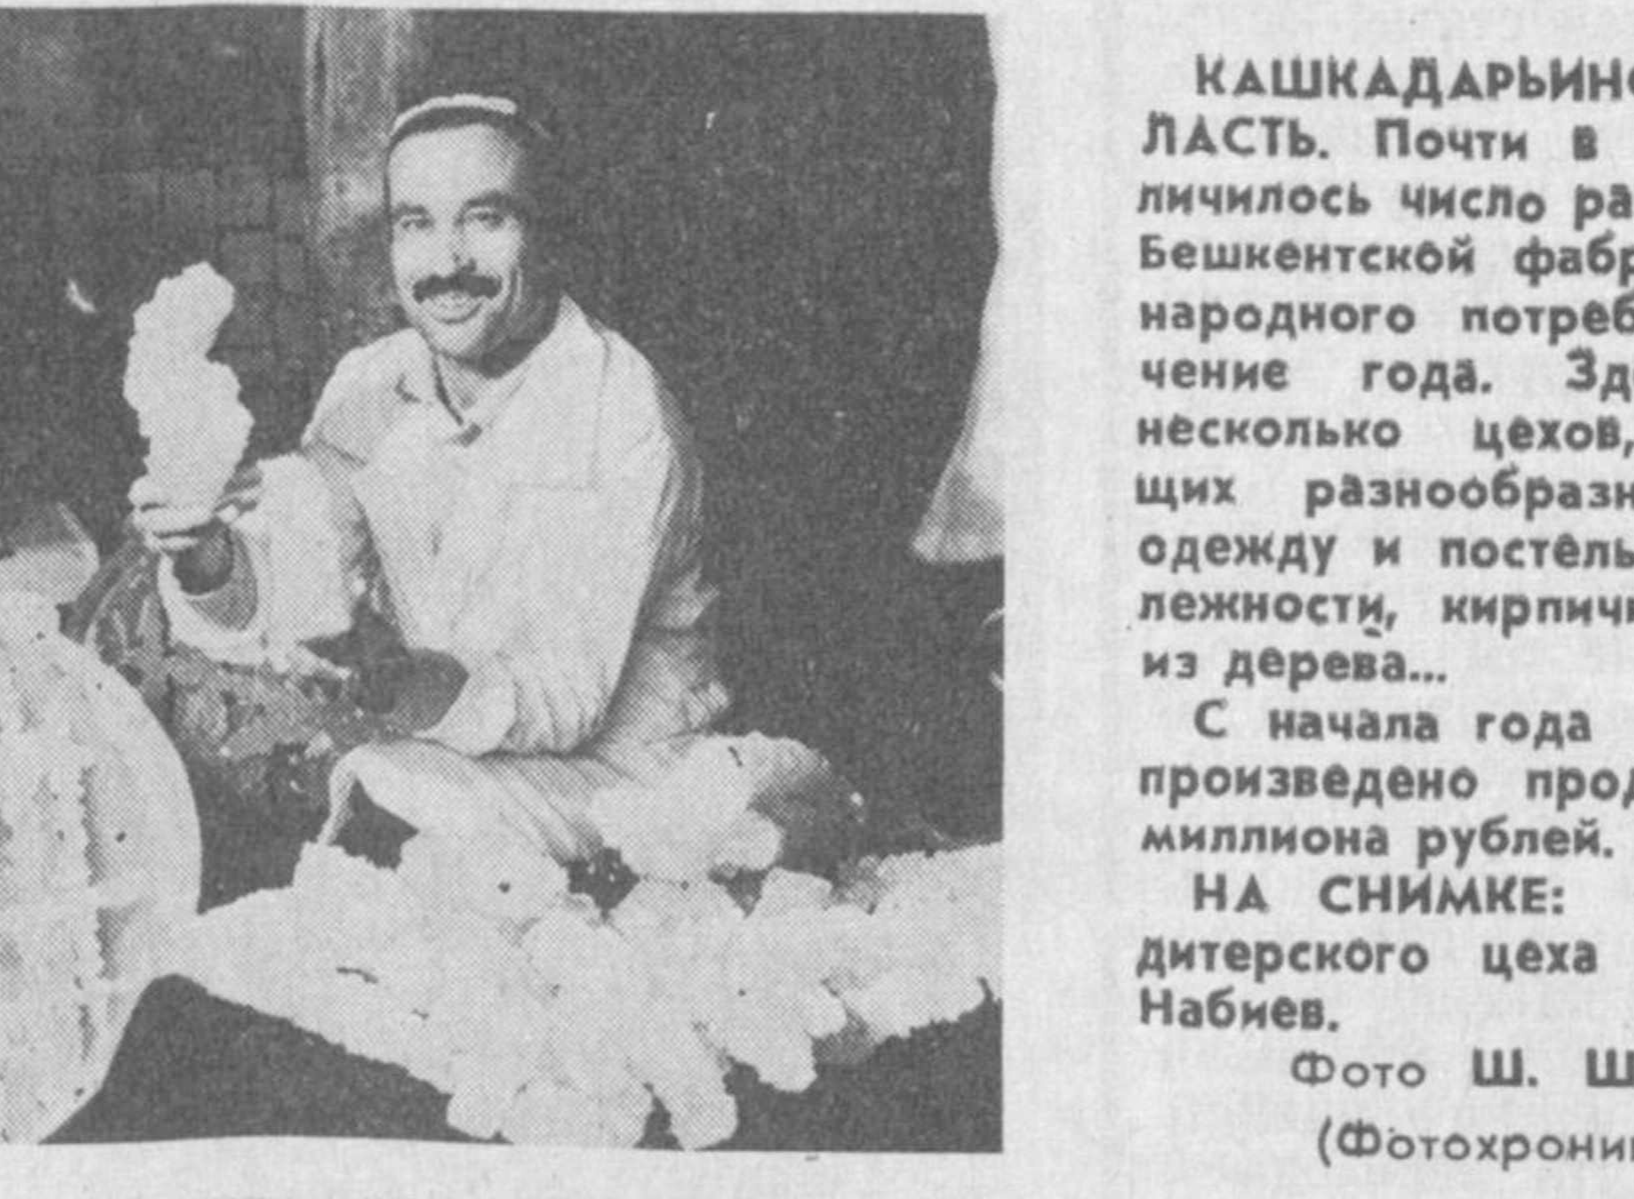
КАШКАДАРЬИНС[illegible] ЛАСТЬ. Почти в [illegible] личилось число ра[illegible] Бешкентской фабр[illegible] народного потреб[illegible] чение года. Зд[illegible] несколько цехов, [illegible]щих разнообразн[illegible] одежду и постель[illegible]лежности, кирпич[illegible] из дерева...

С начала года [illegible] произведено прод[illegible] миллиона рублей. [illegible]

НА СНИМКЕ: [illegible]дитерского цеха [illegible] Набиев.

Фото Ш. Ш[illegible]

(Фотохроник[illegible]